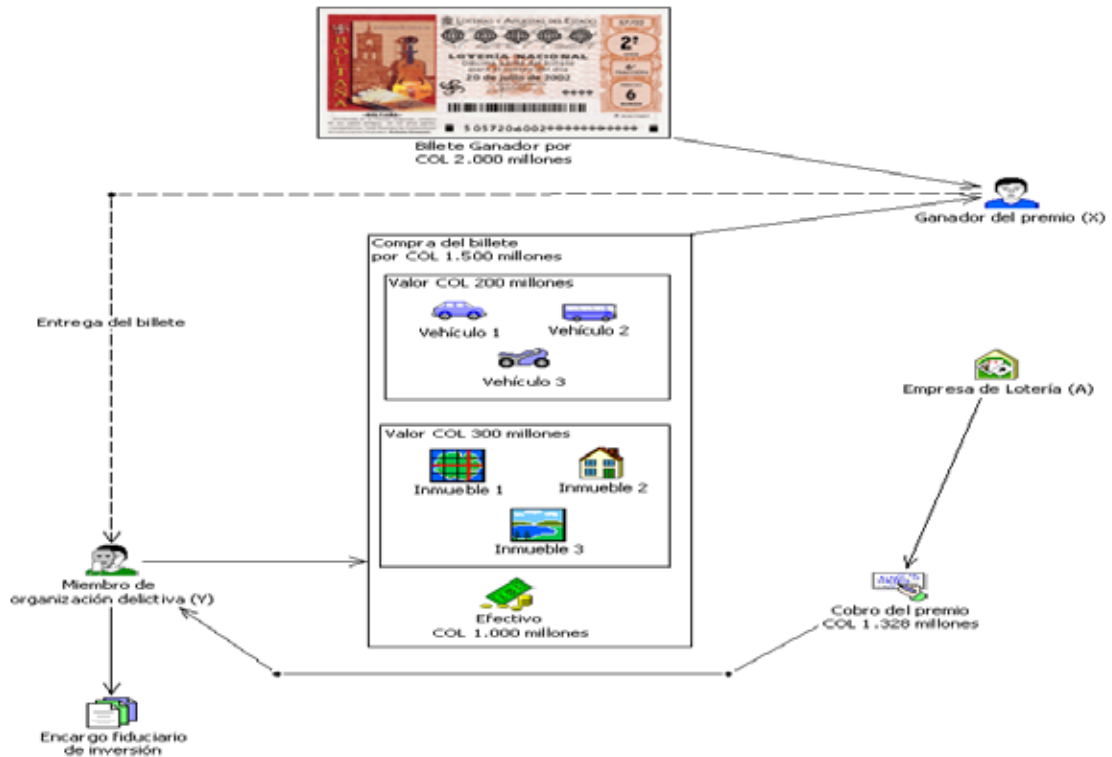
LOTERÍA NACIONAL
20 de julio de 2002
2ª
6
BOLTAÑA
505720600200

Billete Ganador por COL 2.000 millones

Ganador del premio (X)

Entrega del billete

Compra del billete por COL 1.500 millones

Valor COL 200 millones

Vehículo 1

Vehículo 2

Vehículo 3

Valor COL 300 millones

Inmueble 1

Inmueble 2

Inmueble 3

Efectivo COL 1.000 millones

Empresa de Lotería (A)

Miembro de organización delictiva (Y)

Cobro del premio COL 1.328 millones

Encargo fiduciario de inversión